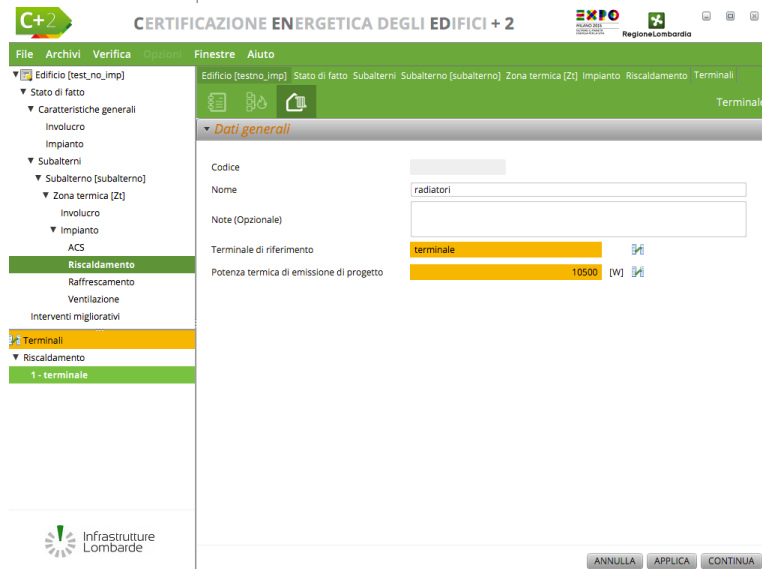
C+2
CERTIFICAZIONE ENERGETICA DEGLI EDIFICI + 2

EXPO MILANO 2015
RegioneLombardia

File Archivi Verifica Opzioni Finestre Aiuto

▼ Edificio [test_no_imp]
▼ Stato di fatto
▼ Caratteristiche generali
Involucro
Impianto
▼ Subalterni
▼ Subalterno [subalterno]
▼ Zona termica [Zt]
Involucro
▼ Impianto
ACS
Riscaldamento
Raffrescamento
Ventilazione
Interventi migliorativi

Terminali
▼ Riscaldamento
1 - terminale

Infrastrutture Lombarde

Edificio [testno_imp] Stato di fatto Subalterni Subalterno [subalterno] Zona termica [Zt] Impianto Riscaldamento Terminali

Terminale

▼ Dati generali

Codice
Nome radiatori
Note (Opzionale)
Terminale di riferimento terminale
Potenza termica di emissione di progetto 10500 [W]

ANNULLA APPLICA CONTINUA